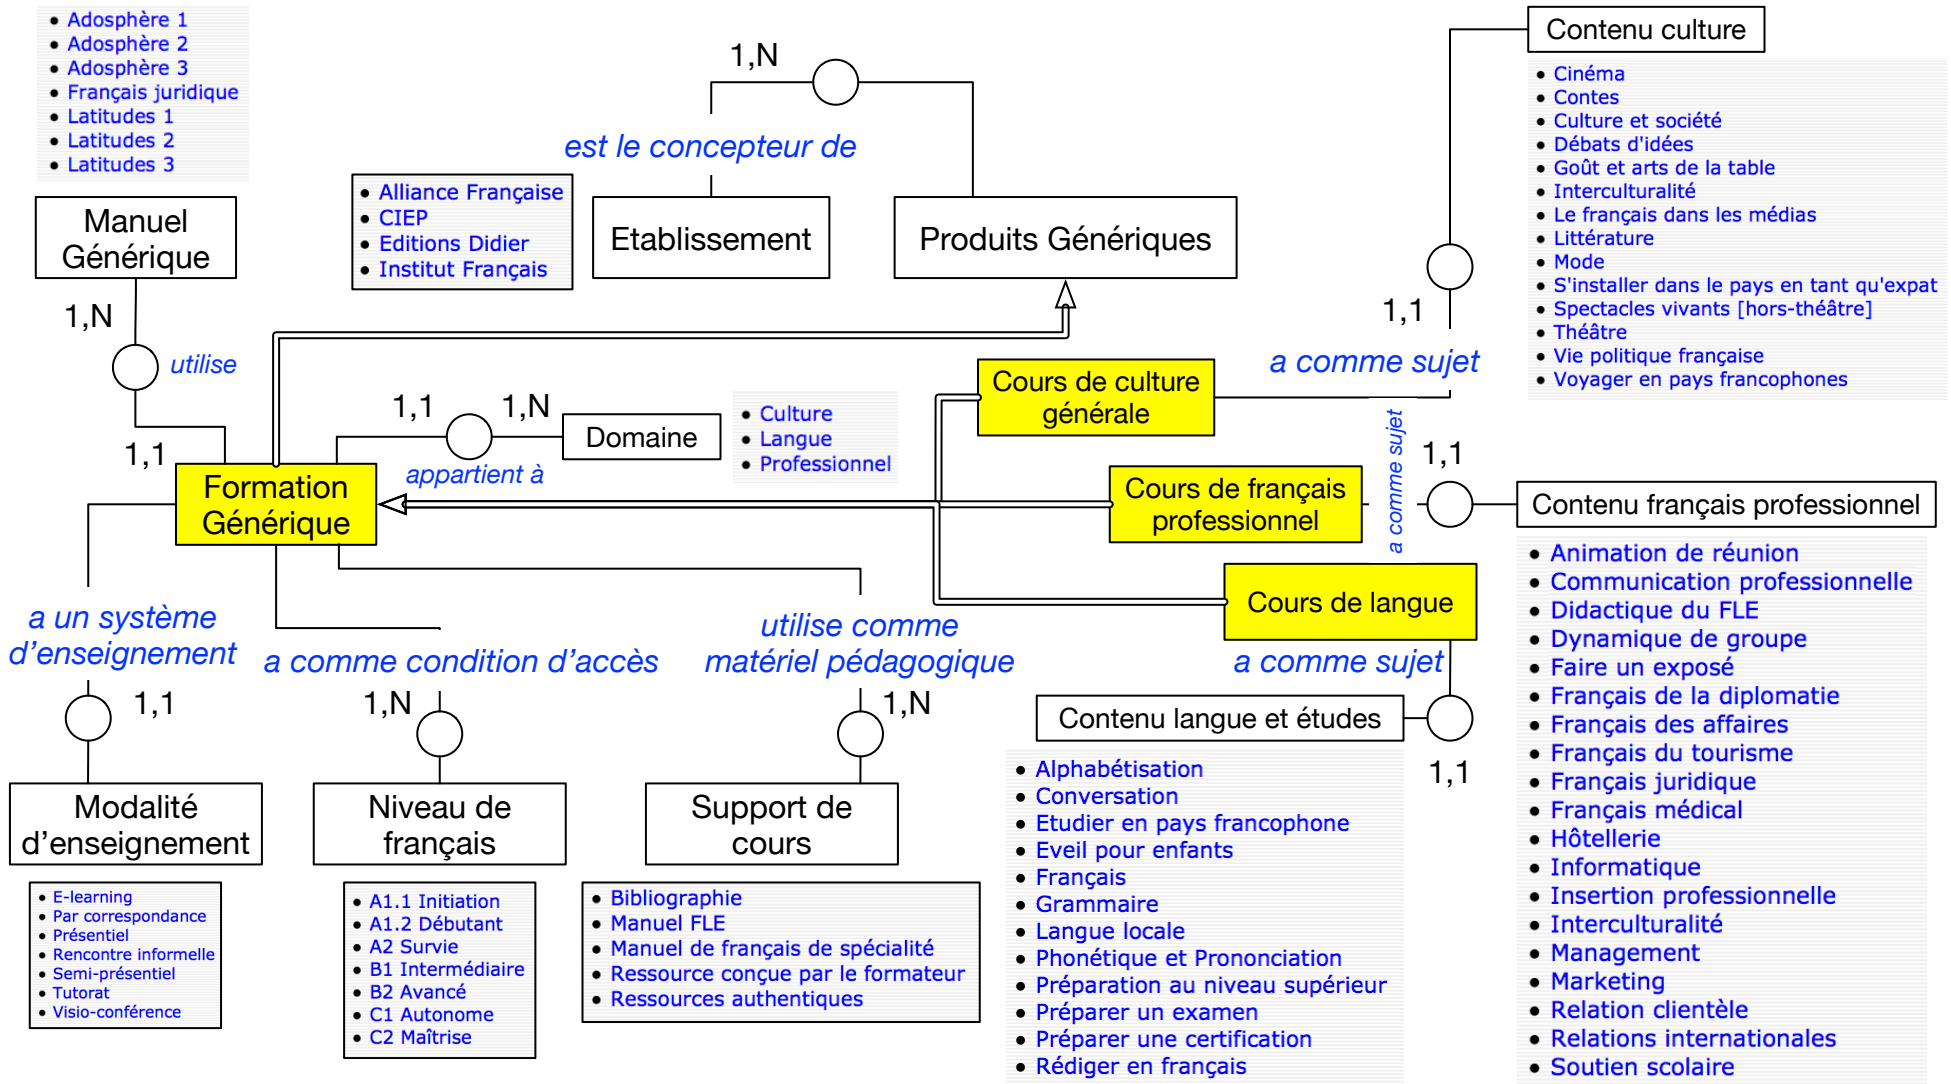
• Adosphère 1
• Adosphère 2
• Adosphère 3
• Français juridique
• Latitudes 1
• Latitudes 2
• Latitudes 3

1,N

est le concepteur de

Contenu culture

• Cinéma
• Contes
• Culture et société
• Débats d'idées
• Goût et arts de la table
• Interculturalité
• Le français dans les médias
• Littérature
• Mode
• S'installer dans le pays en tant qu'expat
• Spectacles vivants [hors-théâtre]
• Théâtre
• Vie politique française
• Voyager en pays francophones

Manuel Générique

• Alliance Française
• CIEP
• Editions Didier
• Institut Français

Etablissement

Produits Génériques

1,N

utilise

1,1

a comme sujet

Cours de culture générale

1,1

1,1

1,N

Domaine

• Culture
• Langue
• Professionnel

Formation Générique

appartient à

a comme sujet

1,1

Cours de français professionnel

Contenu français professionnel

Cours de langue

a un système d'enseignement

a comme condition d'accès

utilise comme matériel pédagogique

a comme sujet

• Animation de réunion
• Communication professionnelle
• Didactique du FLE
• Dynamique de groupe
• Faire un exposé
• Français de la diplomatie
• Français des affaires
• Français du tourisme
• Français juridique
• Français médical
• Hôtellerie
• Informatique
• Insertion professionnelle
• Interculturalité
• Management
• Marketing
• Relation clientèle
• Relations internationales
• Soutien scolaire

1,1

1,N

1,N

Contenu langue et études

1,1

Modalité d'enseignement

Niveau de français

Support de cours

• Alphabétisation
• Conversation
• Etudier en pays francophone
• Eveil pour enfants
• Français
• Grammaire
• Langue locale
• Phonétique et Prononciation
• Préparation au niveau supérieur
• Préparer un examen
• Préparer une certification
• Rédiger en français

• E-learning
• Par correspondance
• Présentiel
• Rencontre informelle
• Semi-présentiel
• Tutorat
• Visio-conférence

• A1.1 Initiation
• A1.2 Débutant
• A2 Survie
• B1 Intermédiaire
• B2 Avancé
• C1 Autonome
• C2 Maîtrise

• Bibliographie
• Manuel FLE
• Manuel de français de spécialité
• Ressource conçue par le formateur
• Ressources authentiques